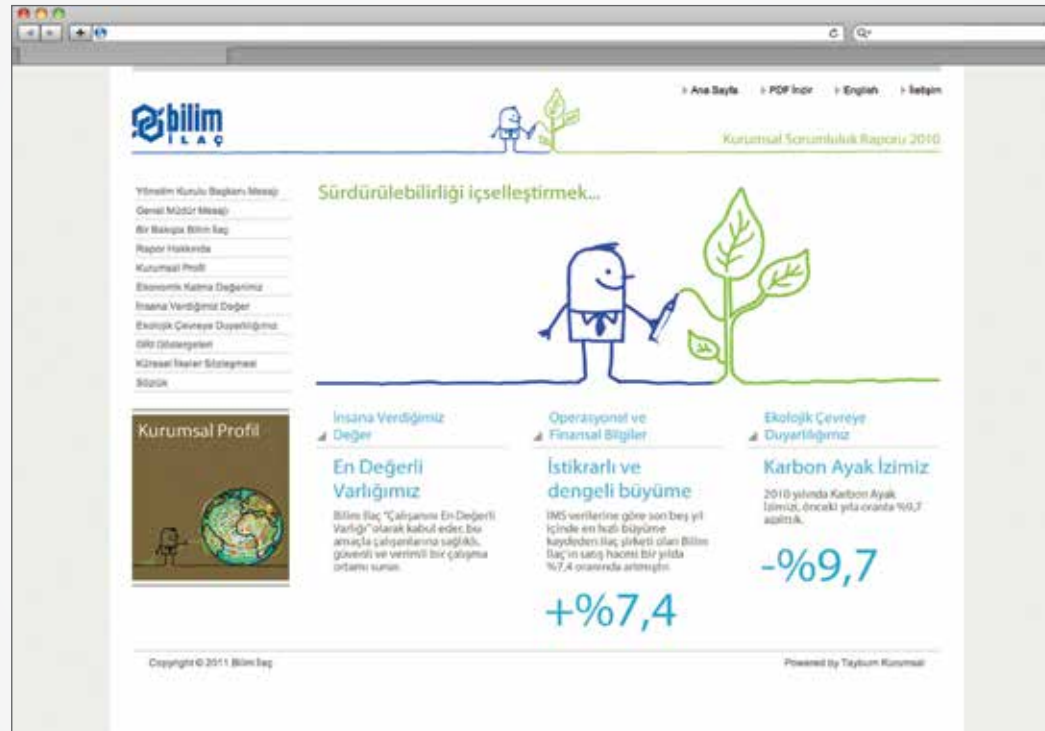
Ana Sayfa
PDF İndir
English
İletişim

bilim İLAÇ

Kurumsal Sorumluluk Raporu 2010

Yönetim Kurulu Başkanı Mesajı
Genel Müdür Mesajı
Bir Bakışta Bilim İlaç
Rapor Hakkında
Kurumsal Profil
Ekonomik Katma Değerimiz
İnsana Verdiğimiz Değer
Ekolojik Çevreye Duyarlılığımız
GRI Göstergeleri
Küresel İlkeler Sözleşmesi
Sözlük

Sürdürülebilirliği içselleştirmek...

Kurumsal Profil

İnsana Verdiğimiz Değer

En Değerli Varlığımız

Bilim İlaç "Çalışanını En Değerli Varlığı" olarak kabul eder, bu amaçla çalışanlarına sağlıklı, güvenli ve verimli bir çalışma ortamı sunar.

Operasyonel ve Finansal Bilgiler

İstikrarlı ve dengeli büyüme

IMS verilerine göre son beş yıl içinde en hızlı büyüme kaydeden ilaç şirketi olan Bilim İlaç'ın satış hacmi bir yılda %7,4 oranında artmıştır.

+%7,4

Ekolojik Çevreye Duyarlılığımız

Karbon Ayak İzimiz

2010 yılında Karbon Ayak İzimizi, önceki yıla oranla %9,7 azalttık.

-%9,7

Copyright © 2011 Bilim İlaç

Powered by Taybum Kurumsal